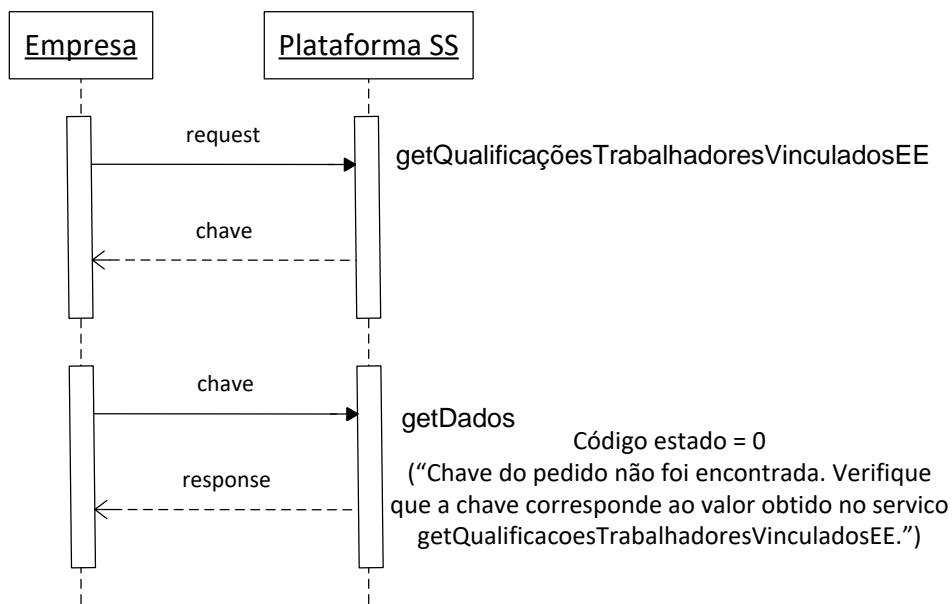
Empresa

Plataforma SS

request

getQualificaçõesTrabalhadoresVinculadosEE

chave

chave

getDados

Código estado = 0
(“Chave do pedido não foi encontrada. Verifique que a chave corresponde ao valor obtido no servico getQualificacoesTrabalhadoresVinculadosEE.”)

response